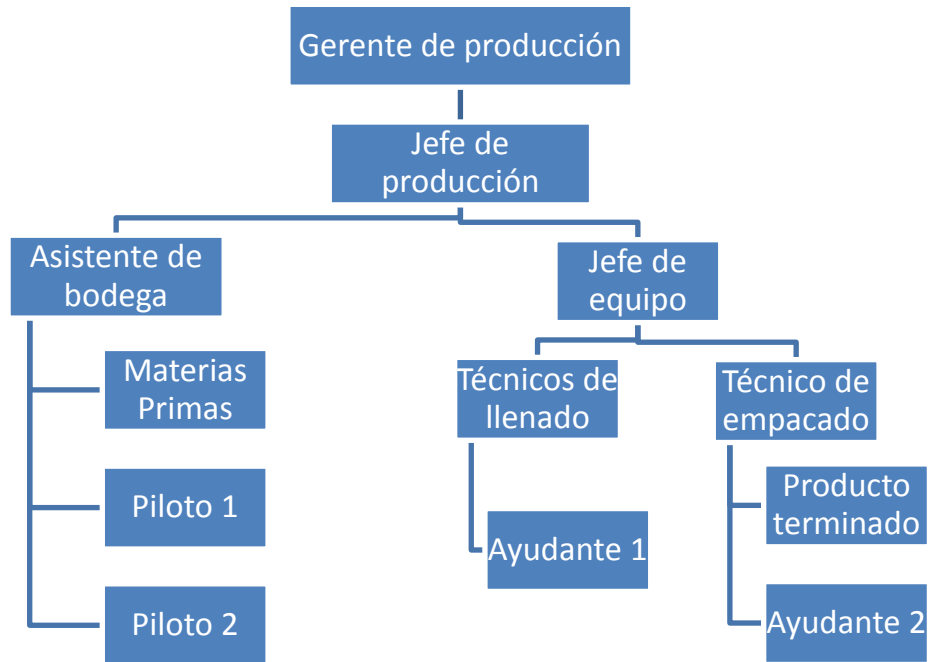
Gerente de producción

Jefe de producción

Asistente de bodega

Materias Primas

Piloto 1

Piloto 2

Jefe de equipo

Técnicos de llenado

Ayudante 1

Técnico de empacado

Producto terminado

Ayudante 2